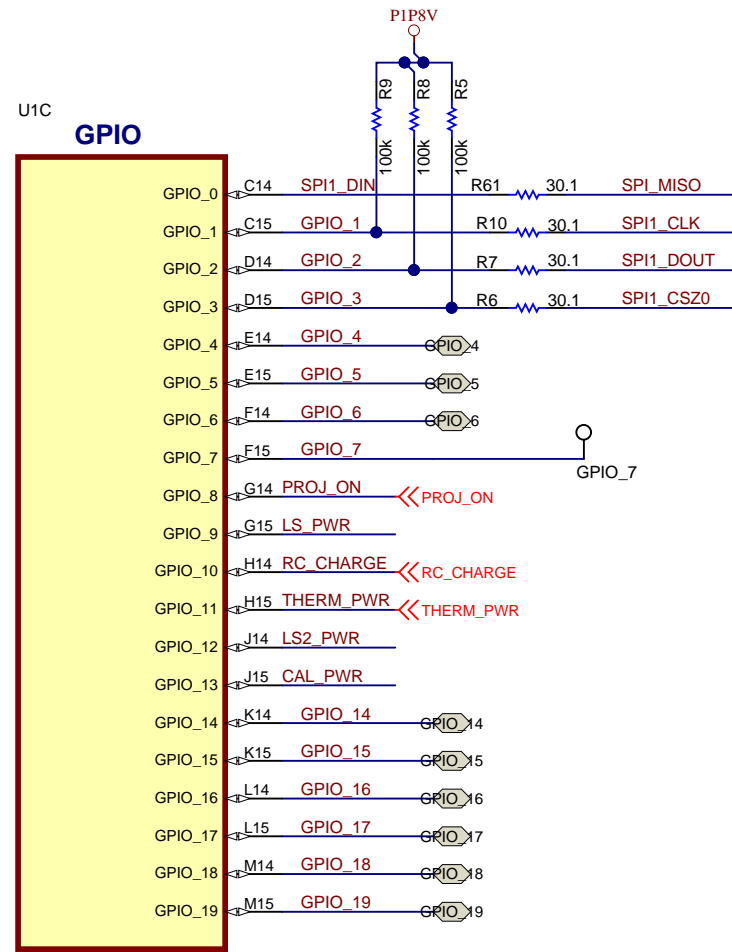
P1P8V

R9 100k
R8 100k
R5 100k

U1C
GPIO

GPIO_0 C14 SPI1_DIN R61 30.1 SPI_MISO
GPIO_1 C15 GPIO_1 R10 30.1 SPI1_CLK
GPIO_2 D14 GPIO_2 R7 30.1 SPI1_DOUT
GPIO_3 D15 GPIO_3 R6 30.1 SPI1_CSZ0
GPIO_4 E14 GPIO_4 GPIO_4
GPIO_5 E15 GPIO_5 GPIO_5
GPIO_6 F14 GPIO_6 GPIO_6
GPIO_7 F15 GPIO_7 GPIO_7
GPIO_8 G14 PROJ_ON PROJ_ON
GPIO_9 G15 LS_PWR
GPIO_10 H14 RC_CHARGE RC_CHARGE
GPIO_11 H15 THERM_PWR THERM_PWR
GPIO_12 J14 LS2_PWR
GPIO_13 J15 CAL_PWR
GPIO_14 K14 GPIO_14 GPIO_14
GPIO_15 K15 GPIO_15 GPIO_15
GPIO_16 L14 GPIO_16 GPIO_16
GPIO_17 L15 GPIO_17 GPIO_17
GPIO_18 M14 GPIO_18 GPIO_18
GPIO_19 M15 GPIO_19 GPIO_19